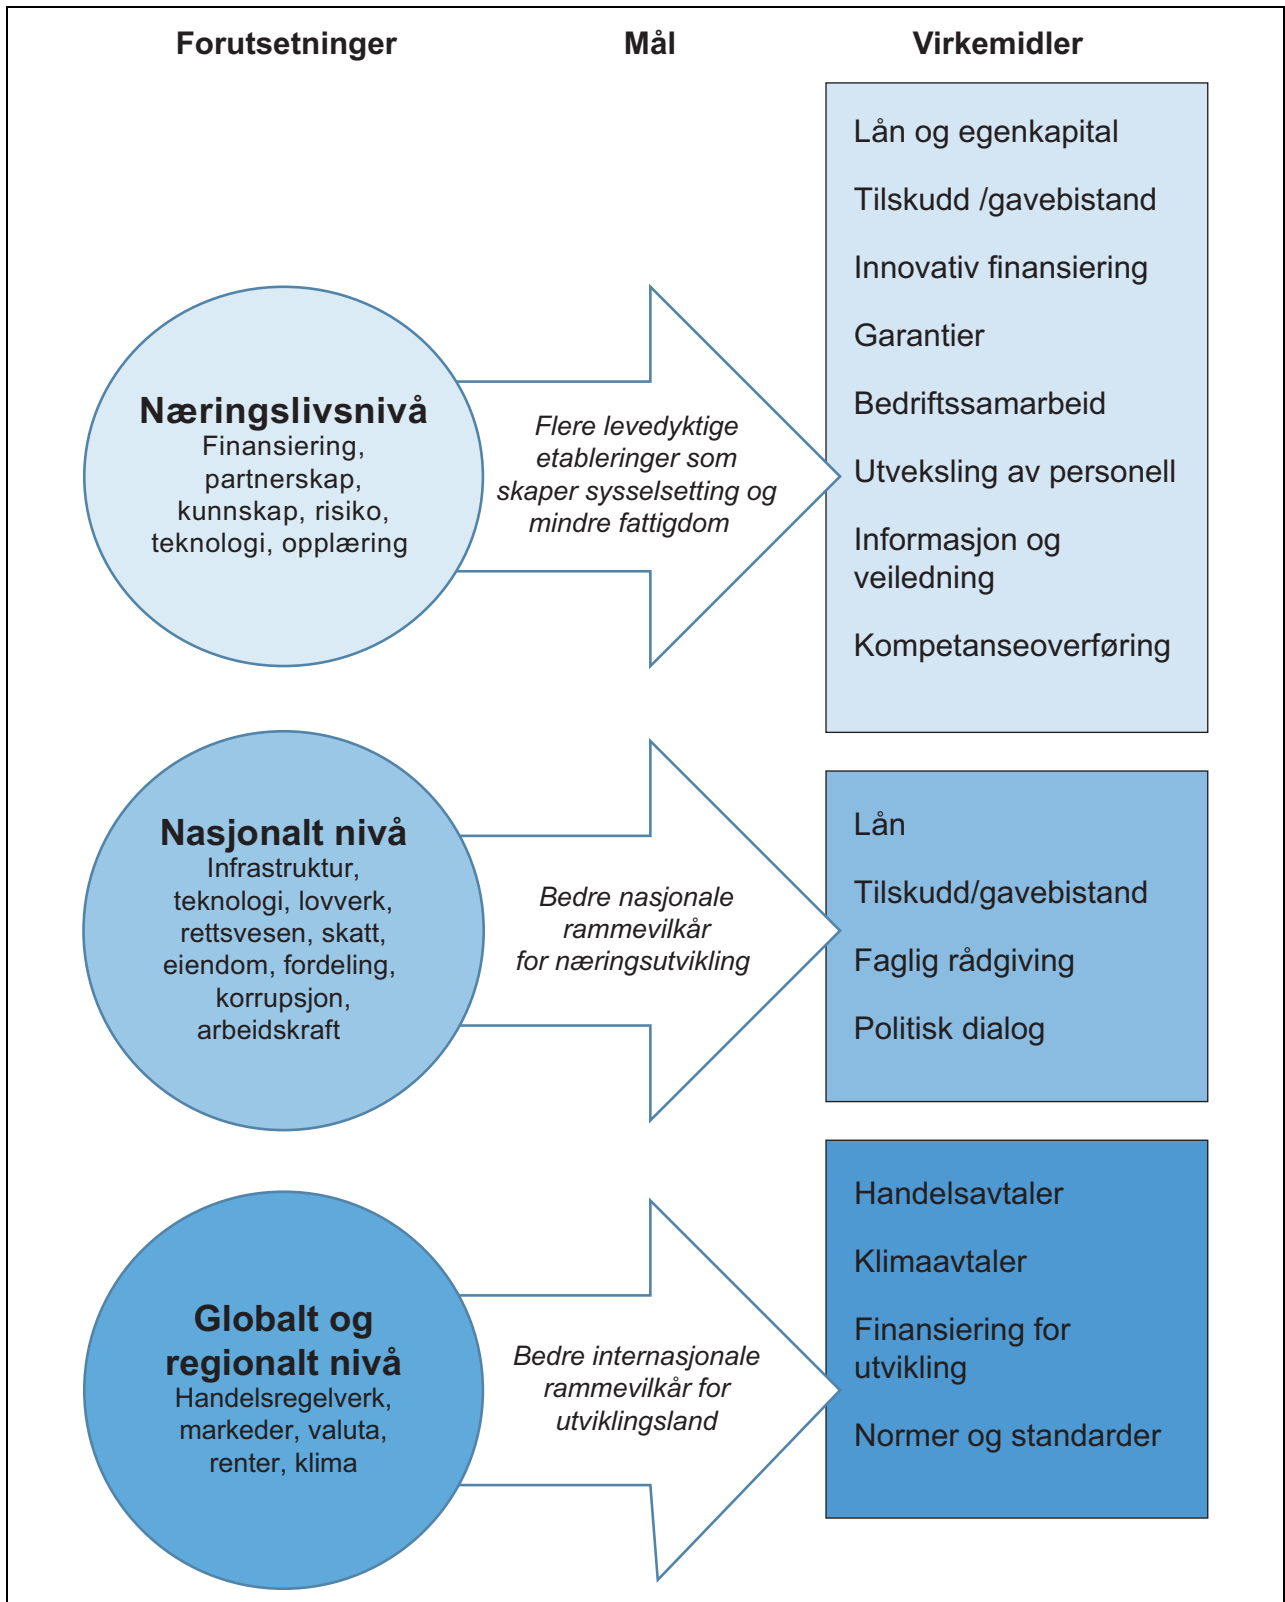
Forutsetninger

Mål

Virkemidler

Næringslivsnivå
Finansiering, partnerskap, kunnskap, risiko, teknologi, opplæring

Flere levedyktige etableringer som skaper sysselsetting og mindre fattigdom

Lån og egenkapital

Tilskudd /gavebistand

Innovativ finansiering

Garantier

Bedriftssamarbeid

Utveksling av personell

Informasjon og veiledning

Kompetanseoverføring

Nasjonalt nivå
Infrastruktur, teknologi, lovverk, rettsvesen, skatt, eiendom, fordeling, korrupsjon, arbeidskraft

Bedre nasjonale rammevilkår for næringsutvikling

Lån

Tilskudd/gavebistand

Faglig rådgiving

Politisk dialog

Globalt og regionalt nivå
Handelsregelverk, markeder, valuta, renter, klima

Bedre internasjonale rammevilkår for utviklingsland

Handelsavtaler

Klimaavtaler

Finansiering for utvikling

Normer og standarder